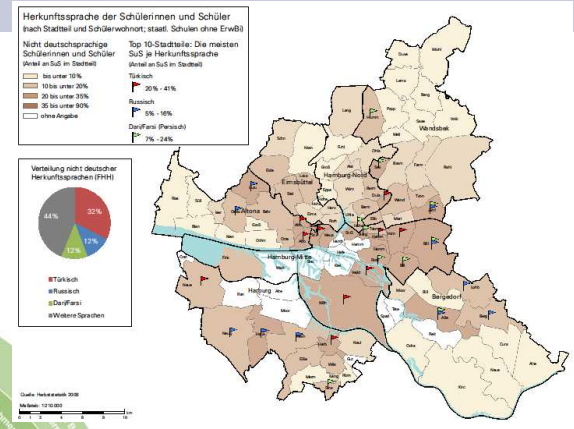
Herkunftssprache der Schülerinnen und Schüler
(nach Stadtteil und Schülerwohnort; staatl. Schulen ohne ErwBi)

Nicht deutschsprachige Schülerinnen und Schüler
(Anteil an SuS im Stadtteil)

bis unter 10%
10 bis unter 20%
20 bis unter 35%
35 bis unter 90%
ohne Angabe

Top 10-Stadtteile: Die meisten SuS je Herkunftssprache
(Anteil an SuS im Stadtteil)

Türkisch
20% - 41%
Russisch
5% - 16%
Dari/Farsi (Persisch)
7% - 24%

Verteilung nicht deutscher Herkunftssprachen (FHH)

32%
12%
12%
44%

Türkisch
Russisch
Dari/Farsi
Weitere Sprachen

Eimsbüttel
Hamburg-Nord
Wandsbek
Altona
Hamburg-Mitte
Harburg
Bergedorf

Quelle: Herbststatistik 2008
Maßstab: 1:210.000